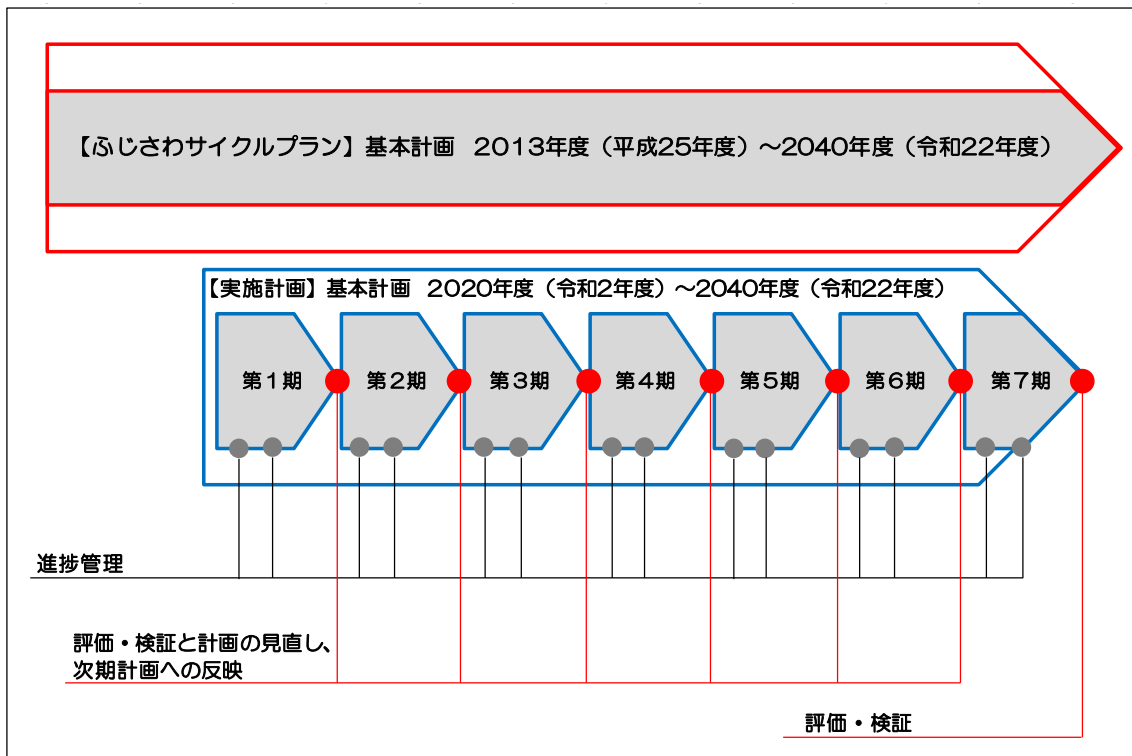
【ふじさわサイクルプラン】基本計画　2013年度（平成25年度）～2040年度（令和22年度）

【実施計画】基本計画　2020年度（令和2年度）～2040年度（令和22年度）

第１期

第２期

第３期

第４期

第５期

第６期

第７期

進捗管理

評価・検証と計画の見直し、次期計画への反映

評価・検証